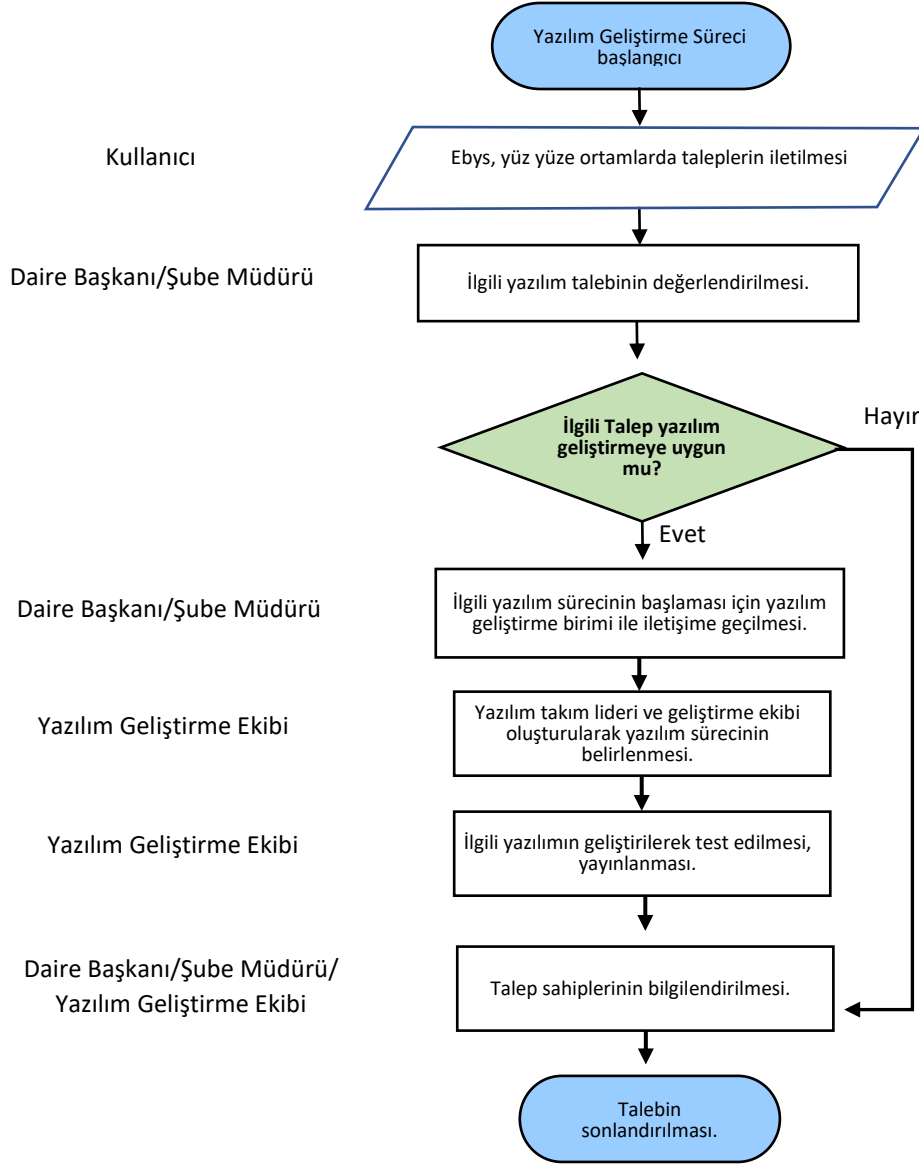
Yazılım Geliştirme Süreci başlangıcı

Kullanıcı

Ebys, yüz yüze ortamlarda taleplerin iletilmesi

Daire Başkanı/Şube Müdürü

İlgili yazılım talebinin değerlendirilmesi.

İlgili Talep yazılım geliştirmeye uygun mu?

Hayır

Evet

Daire Başkanı/Şube Müdürü

İlgili yazılım sürecinin başlaması için yazılım geliştirme birimi ile iletişime geçilmesi.

Yazılım Geliştirme Ekibi

Yazılım takım lideri ve geliştirme ekibi oluşturularak yazılım sürecinin belirlenmesi.

Yazılım Geliştirme Ekibi

İlgili yazılımın geliştirilerek test edilmesi, yayınlanması.

Daire Başkanı/Şube Müdürü/ Yazılım Geliştirme Ekibi

Talep sahiplerinin bilgilendirilmesi.

Talebin sonlandırılması.